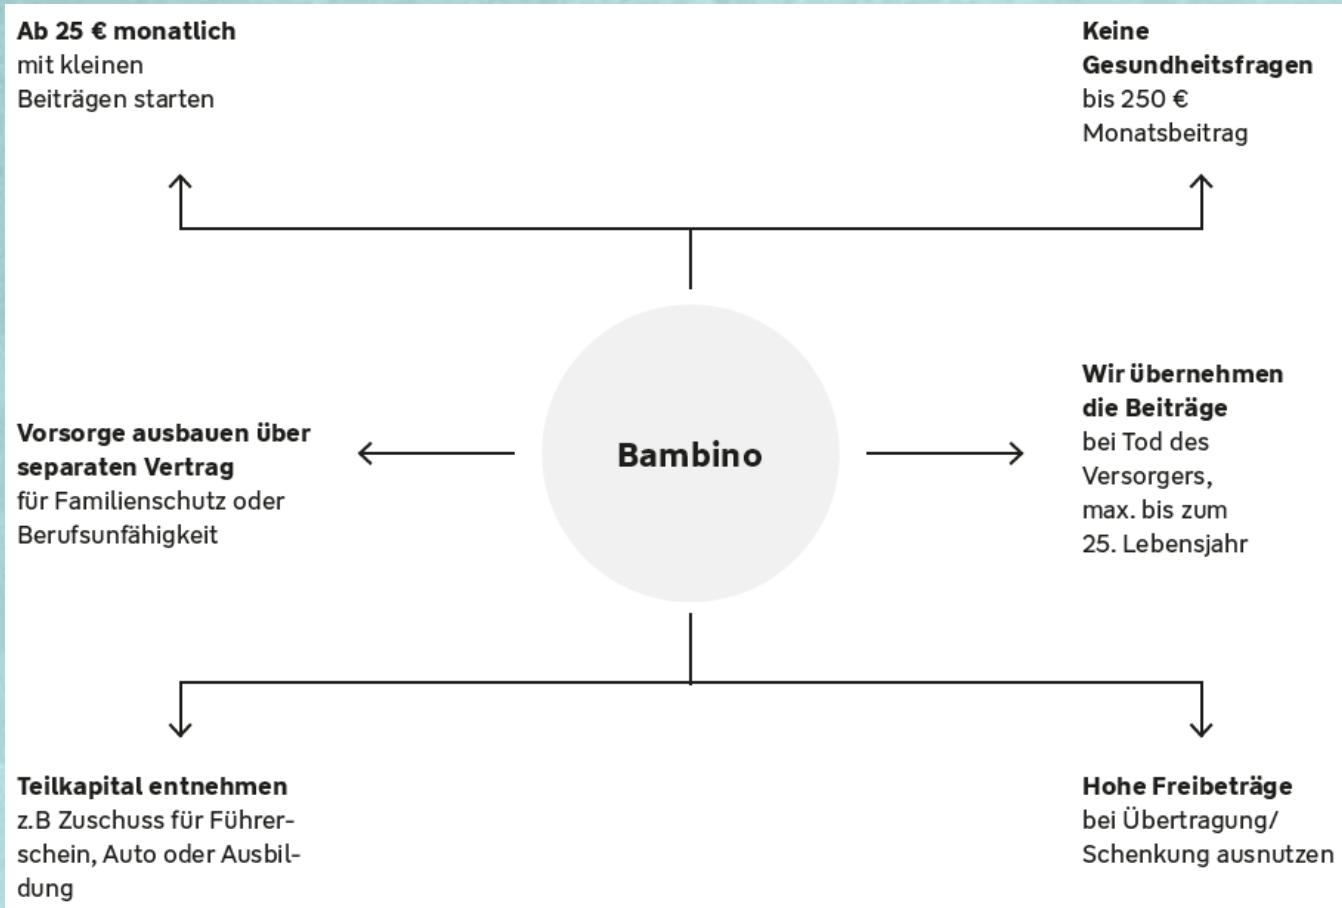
**Ab 25 € monatlich**
mit kleinen Beiträgen starten

**Keine Gesundheitsfragen**
bis 250 € Monatsbeitrag

**Vorsorge ausbauen über separaten Vertrag**
für Familienschutz oder Berufsunfähigkeit

**Bambino**

**Wir übernehmen die Beiträge**
bei Tod des Versorgers, max. bis zum 25. Lebensjahr

**Teilkapital entnehmen**
z.B Zuschuss für Führerschein, Auto oder Ausbildung

**Hohe Freibeträge**
bei Übertragung/ Schenkung ausnutzen